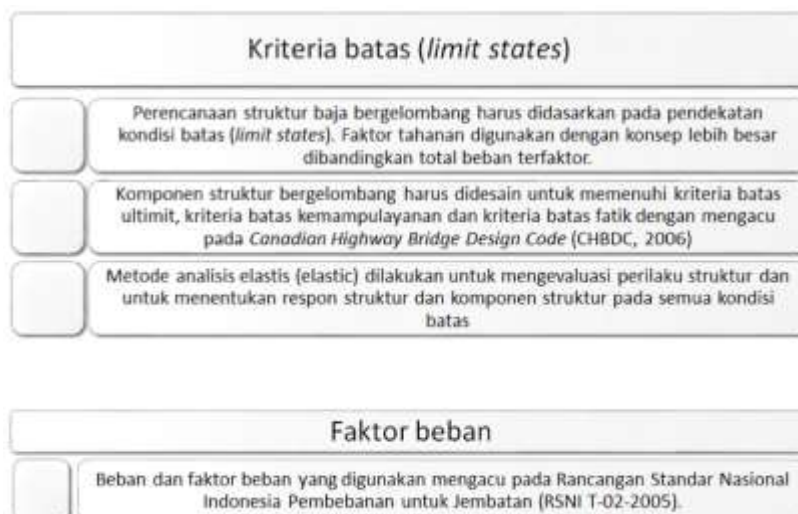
Kriteria batas (limit states)

Perencanaan struktur baja bergelombang harus didasarkan pada pendekatan kondisi batas (limit states). Faktor tahanan digunakan dengan konsep lebih besar dibandingkan total beban terfaktor.

Komponen struktur bergelombang harus didesain untuk memenuhi kriteria batas ultimit, kriteria batas kemampulayanan dan kriteria batas fatik dengan mengacu pada Canadian Highway Bridge Design Code (CHBDC, 2006)

Metode analisis elastis (elastic) dilakukan untuk mengevaluasi perilaku struktur dan untuk menentukan respon struktur dan komponen struktur pada semua kondisi batas

Faktor beban

Beban dan faktor beban yang digunakan mengacu pada Rancangan Standar Nasional Indonesia Pembebanan untuk Jembatan (RSNI T-02-2005).